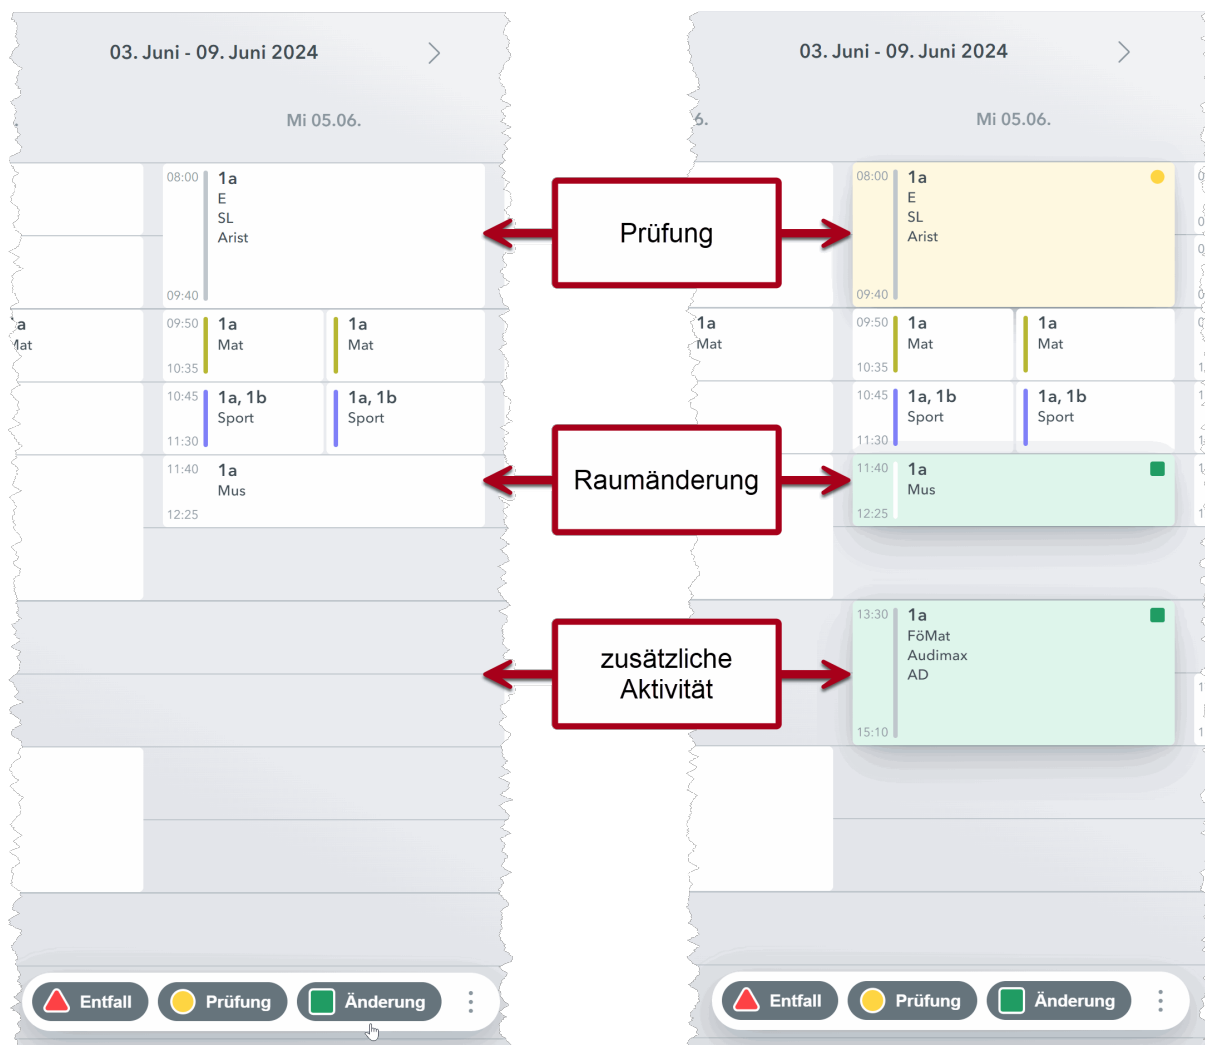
03. Juni - 09. Juni 2024

Mi 05.06.

08:00 1a
E
SL
Arist
09:40

a
at

09:50 1a
Mat
10:35

1a
Mat

10:45 1a, 1b
Sport
11:30

1a, 1b
Sport

11:40 1a
Mus
12:25

Entfall Prüfung Änderung

Prüfung

Raumänderung

zusätzliche Aktivität

03. Juni - 09. Juni 2024

6. Mi 05.06.

08:00 1a
E
SL
Arist
09:40

1a
Mat

09:50 1a
Mat
10:35

1a
Mat

10:45 1a, 1b
Sport
11:30

1a, 1b
Sport

11:40 1a
Mus
12:25

13:30 1a
FöMat
Audimax
AD
15:10

Entfall Prüfung Änderung